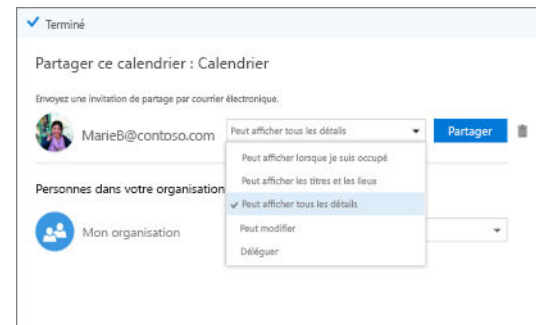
Terminé

Partager ce calendrier : Calendrier

Envoyez une invitation de partage par courrier électronique.

MarieB@contoso.com

Peut afficher tous les détails

Partager

Peut afficher lorsque je suis occupé

Peut afficher les titres et les lieux

Peut afficher tous les détails

Peut modifier

Déléguer

Personnes dans votre organisation

Mon organisation